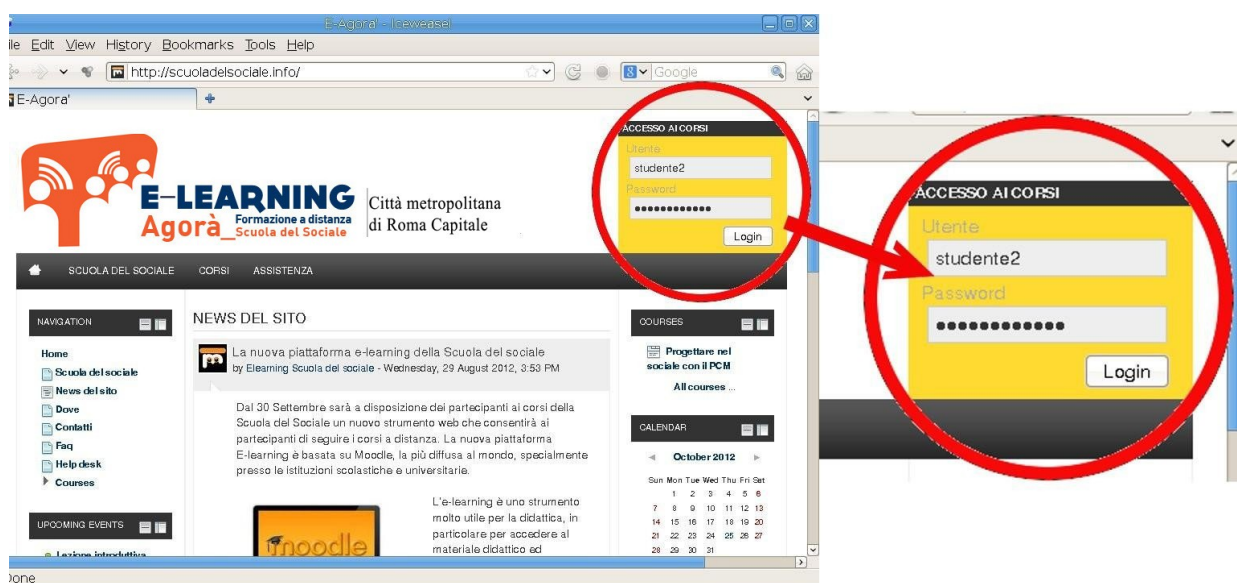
E-Agora' - Iceweasel

ile Edit View History Bookmarks Tools Help

http://scuoladelsociale.info/

Google

E-Agora'

E-LEARNING
Agorà
Formazione a distanza
Scuola del Sociale

Città metropolitana
di Roma Capitale

ACCESSO AI CORSI
Utente
studente2
Password
••••••••••••
Login

SCUOLA DEL SOCIALE CORSI ASSISTENZA

NAVIGATION
Home
Scuola del sociale
News del sito
Dove
Contatti
Faq
Help desk
Courses

UPCOMING EVENTS
Lezione introduttiva

NEWS DEL SITO

La nuova piattaforma e-learning della Scuola del sociale
by Elearning Scuola del sociale - Wednesday, 29 August 2012, 3:53 PM

Dal 30 Settembre sarà a disposizione dei partecipanti ai corsi della Scuola del Sociale un nuovo strumento web che consentirà ai partecipanti di seguire i corsi a distanza. La nuova piattaforma E-learning è basata su Moodle, la più diffusa al mondo, specialmente presso le istituzioni scolastiche e universitarie.

L'e-learning è uno strumento molto utile per la didattica, in particolare per accedere al materiale didattico ed

moodle

COURSES
Progettare nel sociale con il PCM
All courses ...

CALENDAR
October 2012

| Sun | Mon | Tue | Wed | Thu | Fri | Sat |
|---|---|---|---|---|---|---|
| | 1 | 2 | 3 | 4 | 5 | 6 |
| 7 | 8 | 9 | 10 | 11 | 12 | 13 |
| 14 | 15 | 16 | 17 | 18 | 19 | 20 |
| 21 | 22 | 23 | 24 | 25 | 26 | 27 |
| 28 | 29 | 30 | 31 | | | |

Done

ACCESSO AI CORSI
Utente
studente2
Password
••••••••••••
Login